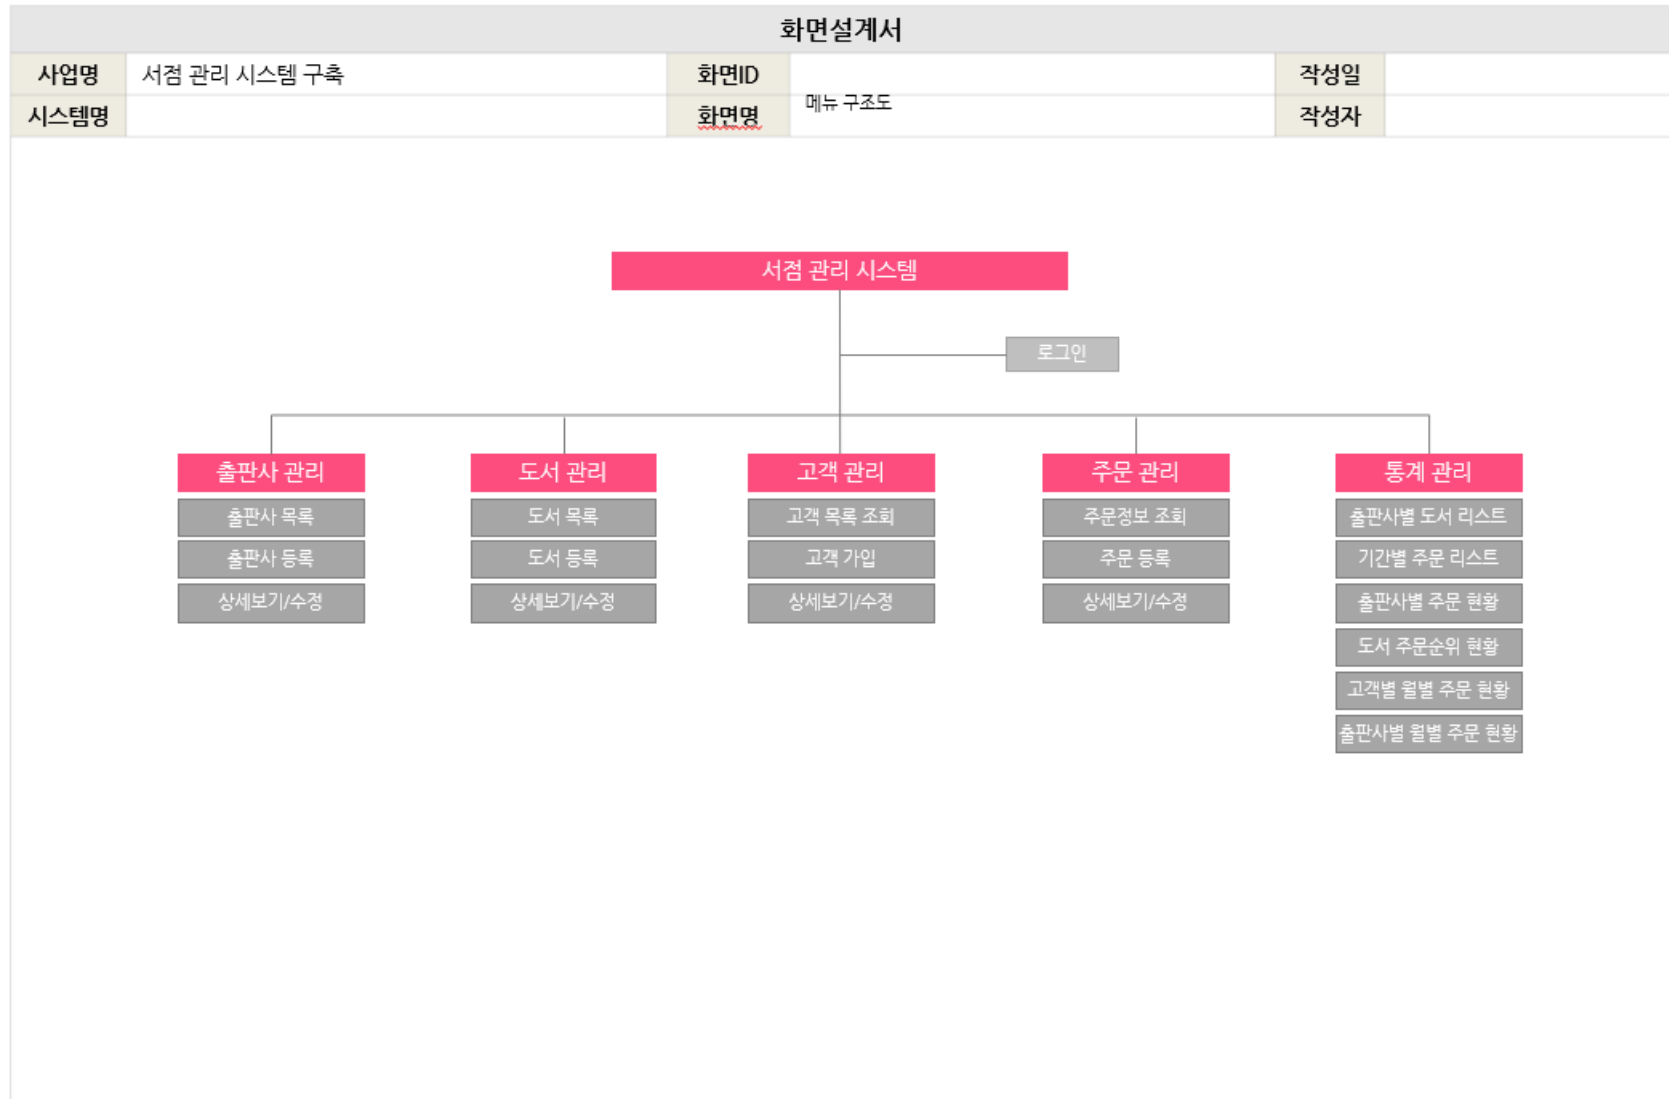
화면설계서

| 사업명 | 서점 관리 시스템 구축 | 화면ID | | 작성일 | |
|---|---|---|---|---|---|
| 시스템명 | | 화면명 | 메뉴 구조도 | 작성자 | |

서점 관리 시스템

로그인

출판사 관리
출판사 목록
출판사 등록
상세보기/수정

도서 관리
도서 목록
도서 등록
상세보기/수정

고객 관리
고객 목록 조회
고객 가입
상세보기/수정

주문 관리
주문정보 조회
주문 등록
상세보기/수정

통계 관리
출판사별 도서 리스트
기간별 주문 리스트
출판사별 주문 현황
도서 주문순위 현황
고객별 월별 주문 현황
출판사별 월별 주문 현황